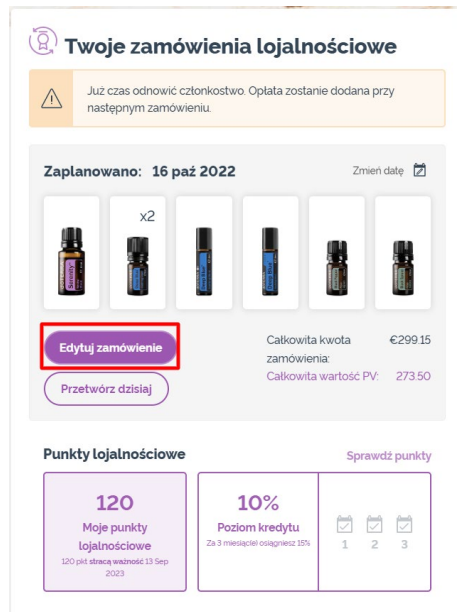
Twoje zamówienia lojalnościowe

Już czas odnowić członkostwo. Opłata zostanie dodana przy następnym zamówieniu.

Zaplanowano: 16 paź 2022

Zmień datę

x2

Edytuj zamówienie

Przetwórz dzisiaj

Całkowita kwota zamówienia: €299.15

Całkowita wartość PV: 273.50

Punkty lojalnościowe

Sprawdź punkty

120

Moje punkty lojalnościowe

120 pkt stracą ważność 13 Sep 2023

10%

Poziom kredytu

Za 3 miesiące osiągniesz 15%

1 2 3